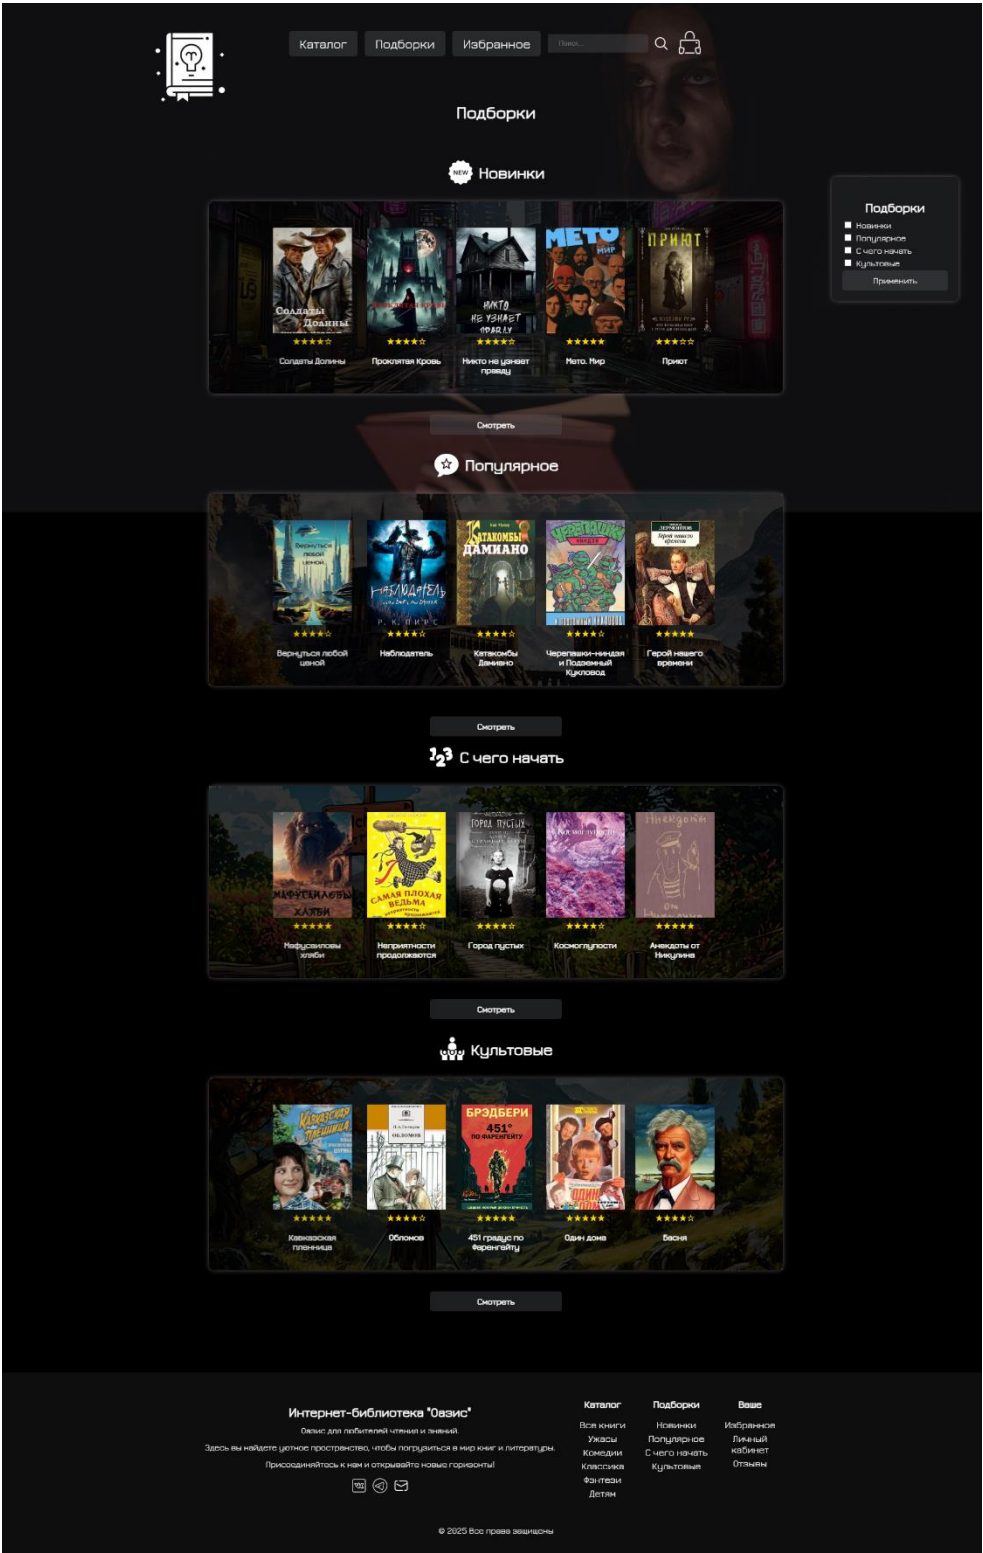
Каталог Подборки Избранное Поиск...

Подборки

NEW Новинки

Солдаты Долины
★★★★☆
Солдаты Долины

Проклятая Кровь
★★★★☆
Проклятая Кровь

НИКТО НЕ УЗНАЕТ ПРАВДУ
★★★★☆
Никто не узнает правду

МЕТО МИР
★★★★★
Мето. Мир

ПРИЮТ
★★★★☆
Приют

Смотреть

Популярное

Вернуться любой ценой
★★★★☆
Вернуться любой ценой

НАБЛЮДАТЕЛЬ
Р. К. ПИРС
★★★★☆
Наблюдатель

КАТАКОМБЫ ДАМИАНО
★★★★☆
Катакомбы Дамиано

ЧЕРЕПАШКИ-НИНДЗЯ
★★★★☆
Черепашки-ниндзя и Подземный Кукловод

ЛЕРМОНТОВ Герой нашего времени
★★★★★
Герой нашего времени

Смотреть

С чего начать

МАФУСАИЛОВЫ ХЛЯБИ
★★★★★
Мафусаиловы хляби

САМАЯ ПЛОХАЯ ВЕДЬМА
★★★★☆
Неприятности продолжаются

ГОРОД ПУСТЫХ
★★★★☆
Город пустых

КОСМОГЛУПОСТИ
★★★★☆
Космоглупости

Анекдоты
★★★★★
Анекдоты от Никулина

Смотреть

Культовые

Кавказская пленница
★★★★★
Кавказская пленница

ОБЛОМОВ
★★★★☆
Обломов

БРЭДБЕРИ 451° ПО ФАРЕНГЕЙТУ
★★★★★
451 градус по Фаренгейту

ОДИН ДОМА
★★★★★
Один дома

★★★★☆
Басня

Смотреть

Подборки
Новинки
Популярное
С чего начать
Культовые
Применить

Интернет-библиотека "Оазис"
Оазис для любителей чтения и знаний.
Здесь вы найдете уютное пространство, чтобы погрузиться в мир книг и литературы.
Присоединяйтесь к нам и открывайте новые горизонты!

Каталог
Все книги
Ужасы
Комедии
Классика
Фэнтези
Детям

Подборки
Новинки
Популярное
С чего начать
Культовые

Ваше
Избранное
Личный кабинет
Отзывы

© 2025 Все права защищены